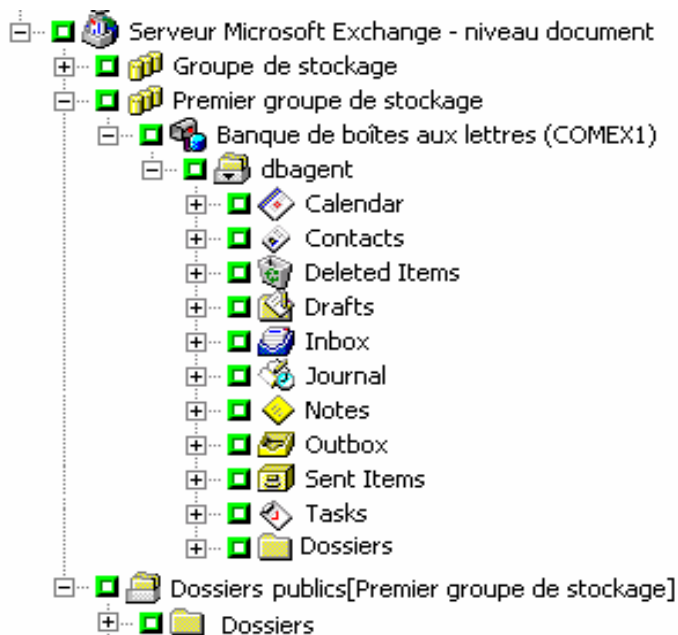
Serveur Microsoft Exchange - niveau document
Groupe de stockage
Premier groupe de stockage
Banque de boîtes aux lettres (COMEX1)
dbagent
Calendar
Contacts
Deleted Items
Drafts
Inbox
Journal
Notes
Outbox
Sent Items
Tasks
Dossiers
Dossiers publics[Premier groupe de stockage]
Dossiers